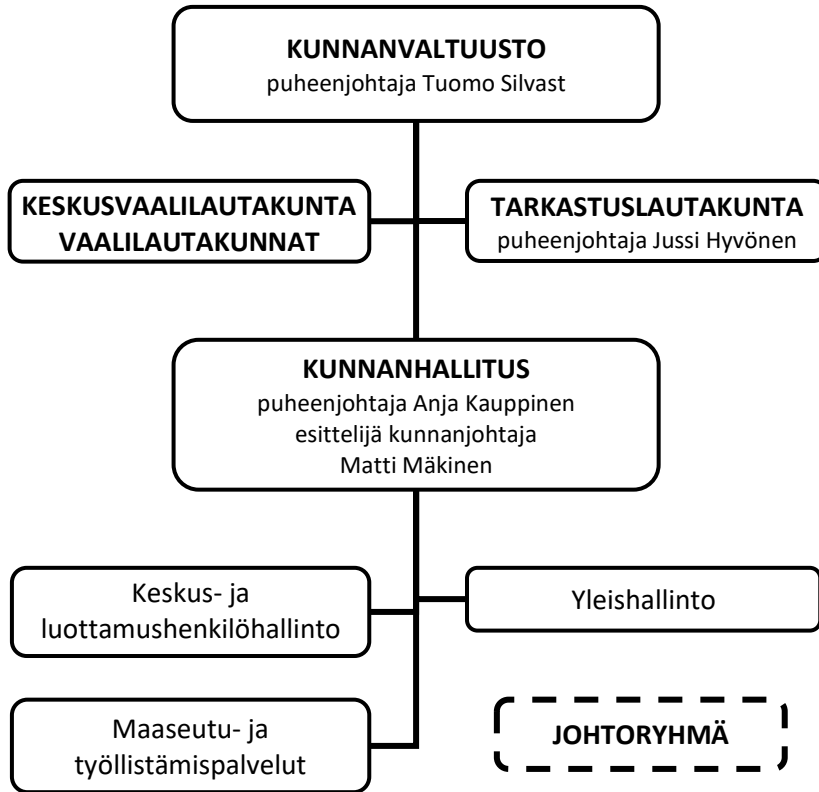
KUNNANVALTUUSTO
puheenjohtaja Tuomo Silvast

KESKUSVAALILAUTAKUNTA
VAALILAUTAKUNNAT

TARKASTUSLAUTAKUNTA
puheenjohtaja Jussi Hyvönen

KUNNANHALLITUS
puheenjohtaja Anja Kauppinen
esittelijä kunnanjohtaja
Matti Mäkinen

Keskus- ja
luottamushenkilöhallinto

Yleishallinto

Maaseutu- ja
työllistämispalvelut

JOHTORYHMÄ